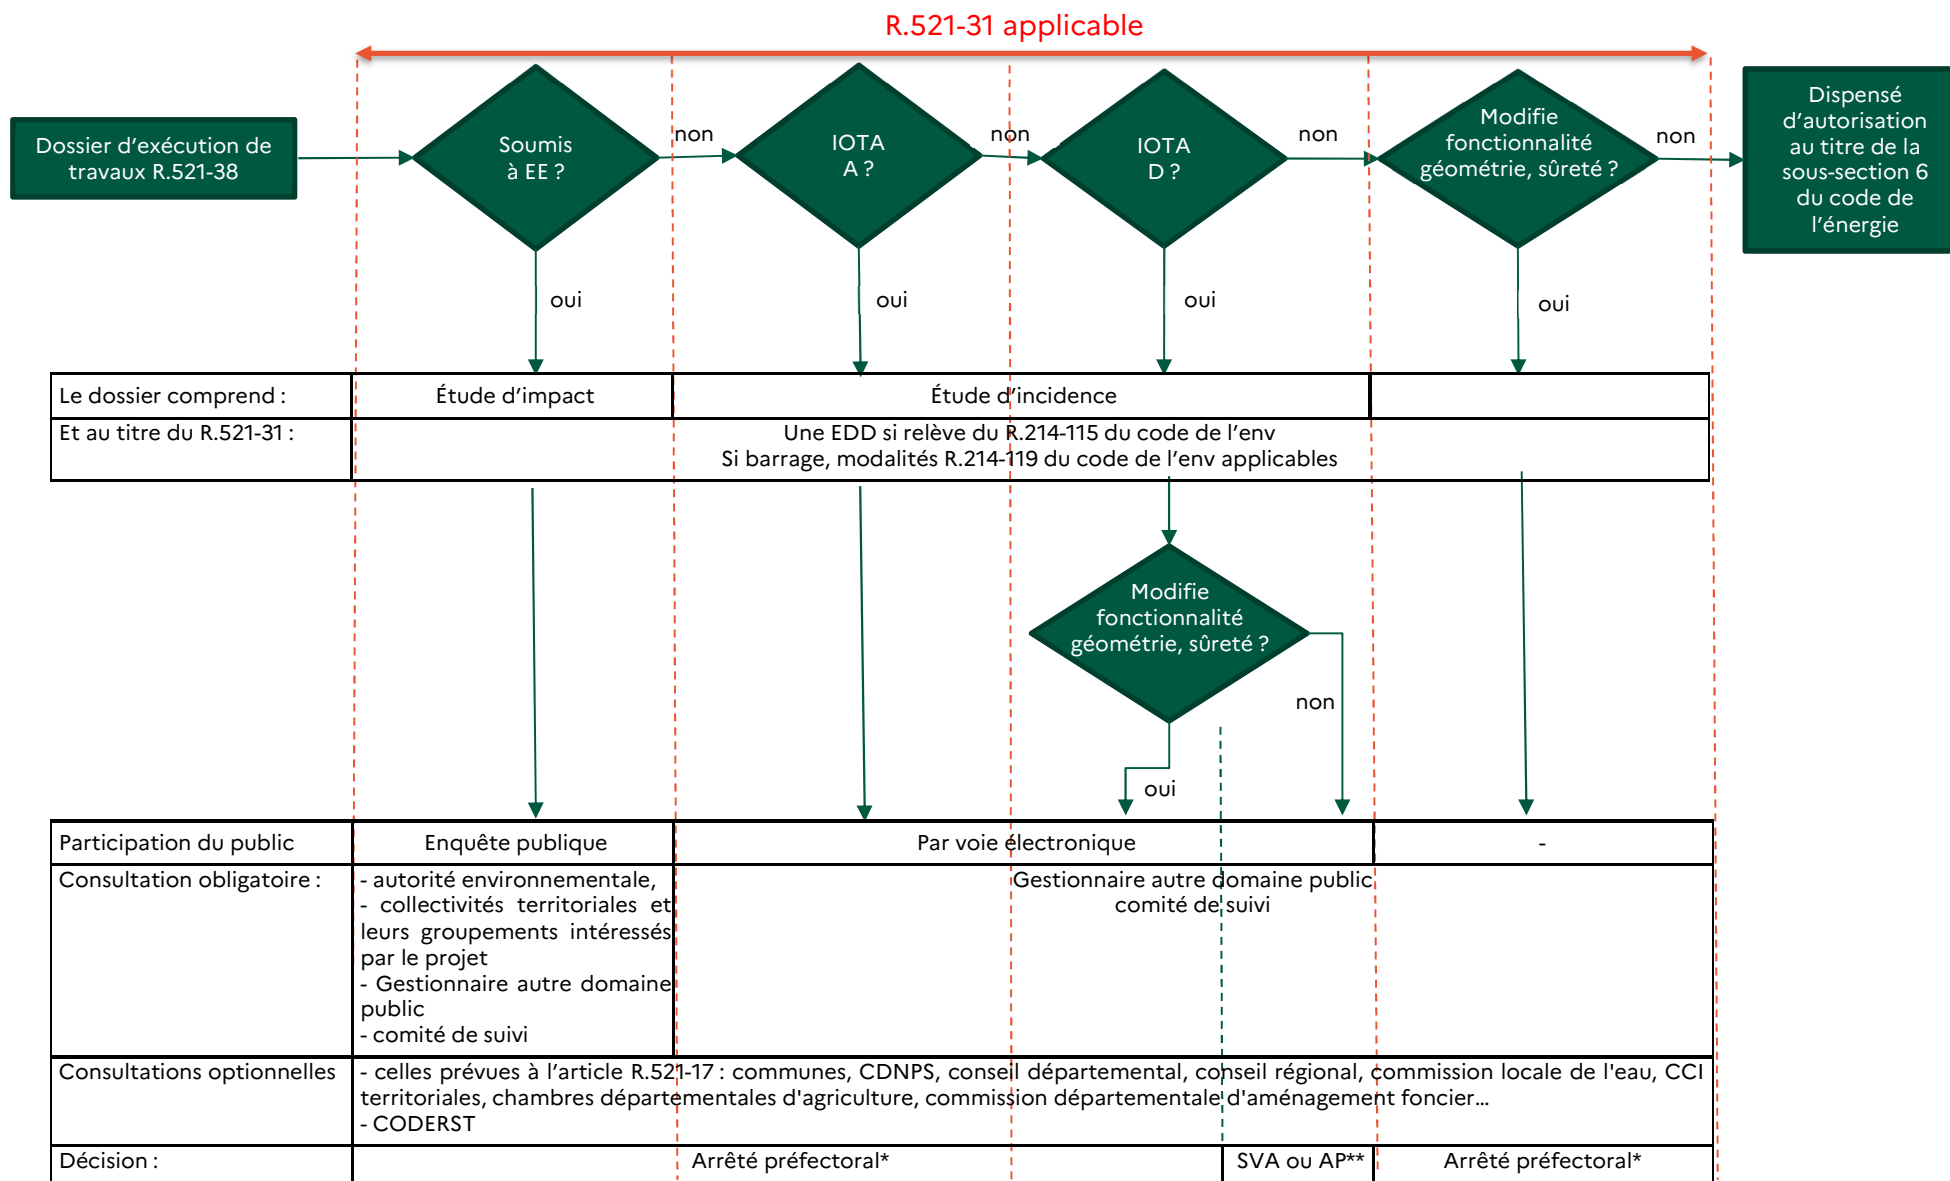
R.521-31 applicable

Dossier d'exécution de travaux R.521-38

Soumis à EE ?

non

IOTA A ?

non

IOTA D ?

non

Modifie fonctionnalité géométrie, sûreté ?

non

Dispensé d'autorisation au titre de la sous-section 6 du code de l'énergie

oui

oui

oui

oui

| Le dossier comprend : | Étude d'impact | Étude d'incidence | |
|---|---|---|---|
| Et au titre du R.521-31 : | Une EDD si relève du R.214-115 du code de l'env<br>Si barrage, modalités R.214-119 du code de l'env applicables | | |

Modifie fonctionnalité géométrie, sûreté ?

non

oui

| Participation du public | Enquête publique | Par voie électronique | | - |
|---|---|---|---|---|
| Consultation obligatoire : | - autorité environnementale,<br>- collectivités territoriales et leurs groupements intéressés par le projet<br>- Gestionnaire autre domaine public<br>- comité de suivi | Gestionnaire autre domaine public<br>comité de suivi | | |
| Consultations optionnelles | - celles prévues à l'article R.521-17 : communes, CDNPS, conseil départemental, conseil régional, commission locale de l'eau, CCI territoriales, chambres départementales d'agriculture, commission départementale d'aménagement foncier…<br>- CODERST | | | |
| Décision : | Arrêté préfectoral* | | SVA ou AP** | Arrêté préfectoral* |